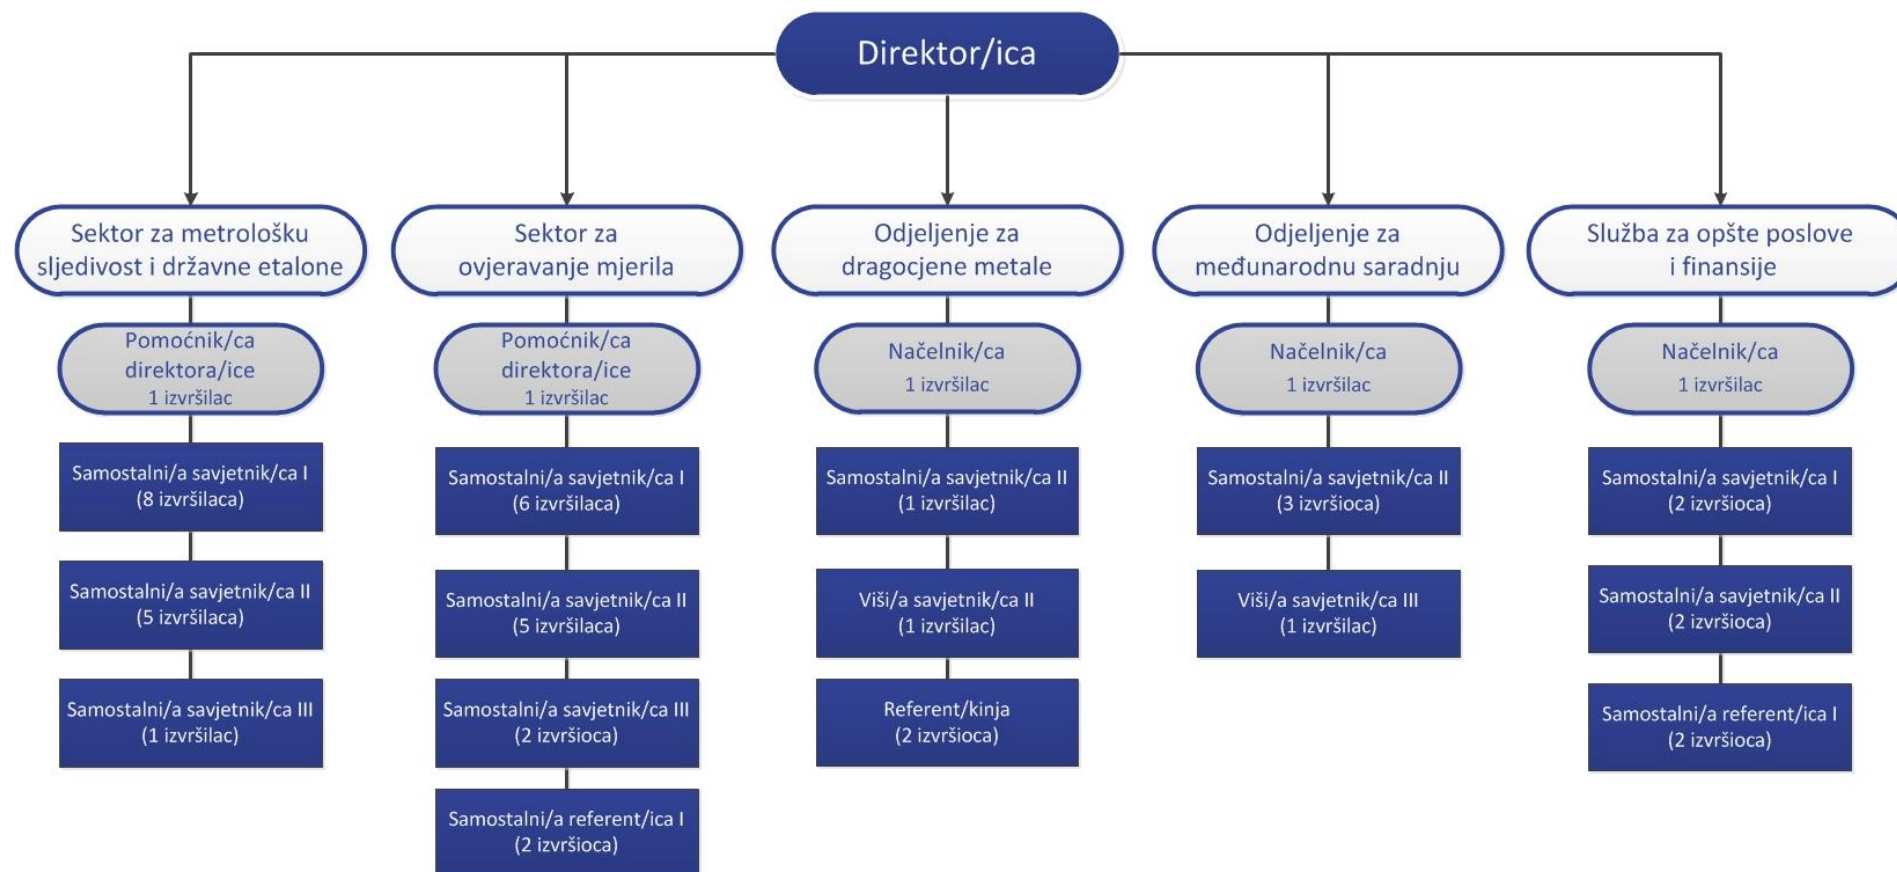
Direktor/ica

Sektor za metrološku sljedivost i državne etalone

Pomoćnik/ca direktora/ice
1 izvršilac

Samostalni/a savjetnik/ca I
(8 izvršilaca)

Samostalni/a savjetnik/ca II
(5 izvršilaca)

Samostalni/a savjetnik/ca III
(1 izvršilac)

Sektor za ovjeravanje mjerila

Pomoćnik/ca direktora/ice
1 izvršilac

Samostalni/a savjetnik/ca I
(6 izvršilaca)

Samostalni/a savjetnik/ca II
(5 izvršilaca)

Samostalni/a savjetnik/ca III
(2 izvršioca)

Samostalni/a referent/ica I
(2 izvršioca)

Odjeljenje za dragocjene metale

Načelnik/ca
1 izvršilac

Samostalni/a savjetnik/ca II
(1 izvršilac)

Viši/a savjetnik/ca II
(1 izvršilac)

Referent/kinja
(2 izvršioca)

Odjeljenje za međunarodnu saradnju

Načelnik/ca
1 izvršilac

Samostalni/a savjetnik/ca II
(3 izvršioca)

Viši/a savjetnik/ca III
(1 izvršilac)

Služba za opšte poslove i finansije

Načelnik/ca
1 izvršilac

Samostalni/a savjetnik/ca I
(2 izvršioca)

Samostalni/a savjetnik/ca II
(2 izvršioca)

Samostalni/a referent/ica I
(2 izvršioca)